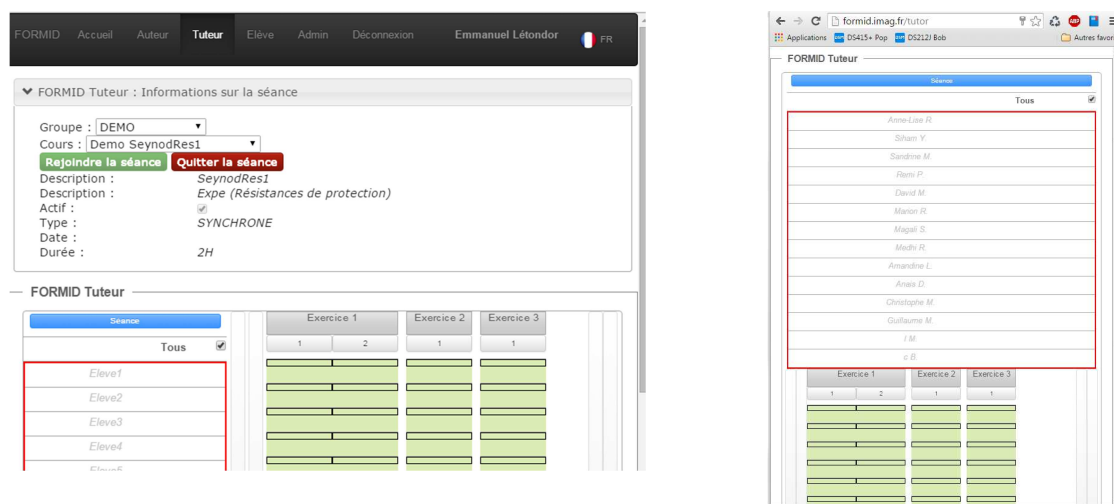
FORMID Accueil Auteur Tuteur Elève Admin Déconnexion Emmanuel Létondor FR

FORMID Tuteur : Informations sur la séance

Groupe : DEMO
Cours : Demo SeynodRes1
Rejoindre la séance Quitter la séance
Description : SeynodRes1
Description : Expe (Résistances de protection)
Actif :
Type : SYNCHRONE
Date :
Durée : 2H

FORMID Tuteur

Séance
Tous

Eleve1
Eleve2
Eleve3
Eleve4
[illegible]

Exercice 1 Exercice 2 Exercice 3
1 2 1 1

formid.imag.fr/tutor
Applications DS415+ Pop DS212J Bob Autres favoris

FORMID Tuteur

Séance
Tous

Anne-Lise R.
Siham Y.
Sandrine M.
Remi P.
David M.
Manon R.
Magali S.
Medhi R.
Amandine L.
Anaïs D.
Christophe M.
Guillaume M.
I M.
c B.

Exercice 1 Exercice 2 Exercice 3
1 2 1 1